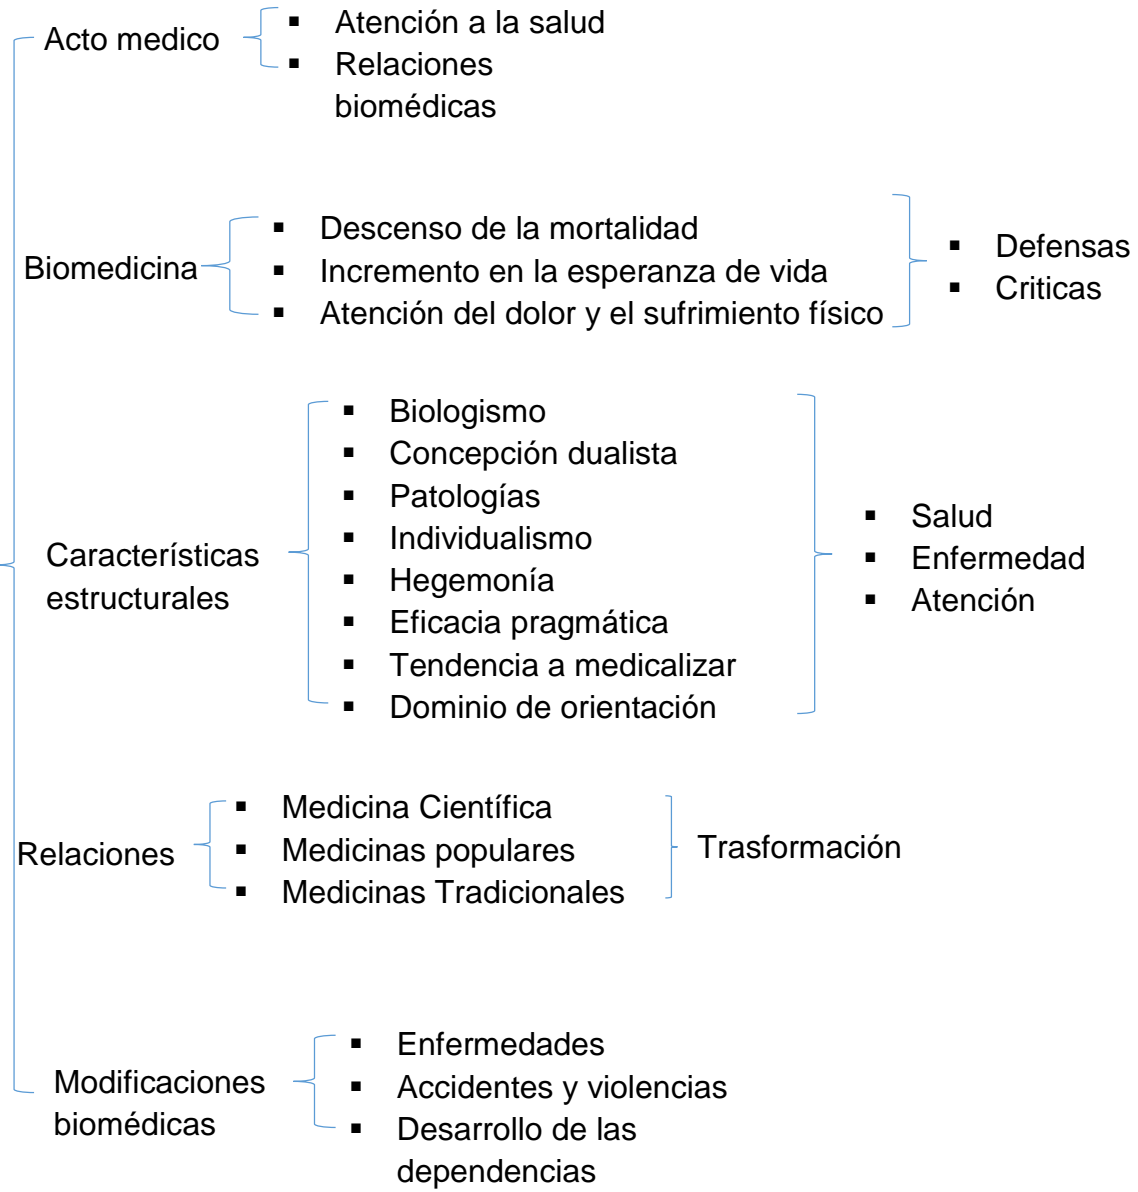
Acto medico
- Atención a la salud
- Relaciones biomédicas

Biomedicina
- Descenso de la mortalidad
- Incremento en la esperanza de vida
- Atención del dolor y el sufrimiento físico

- Defensas
- Criticas

Características estructurales
- Biologismo
- Concepción dualista
- Patologías
- Individualismo
- Hegemonía
- Eficacia pragmática
- Tendencia a medicalizar
- Dominio de orientación

- Salud
- Enfermedad
- Atención

Relaciones
- Medicina Científica
- Medicinas populares
- Medicinas Tradicionales

Trasformación

Modificaciones biomédicas
- Enfermedades
- Accidentes y violencias
- Desarrollo de las dependencias